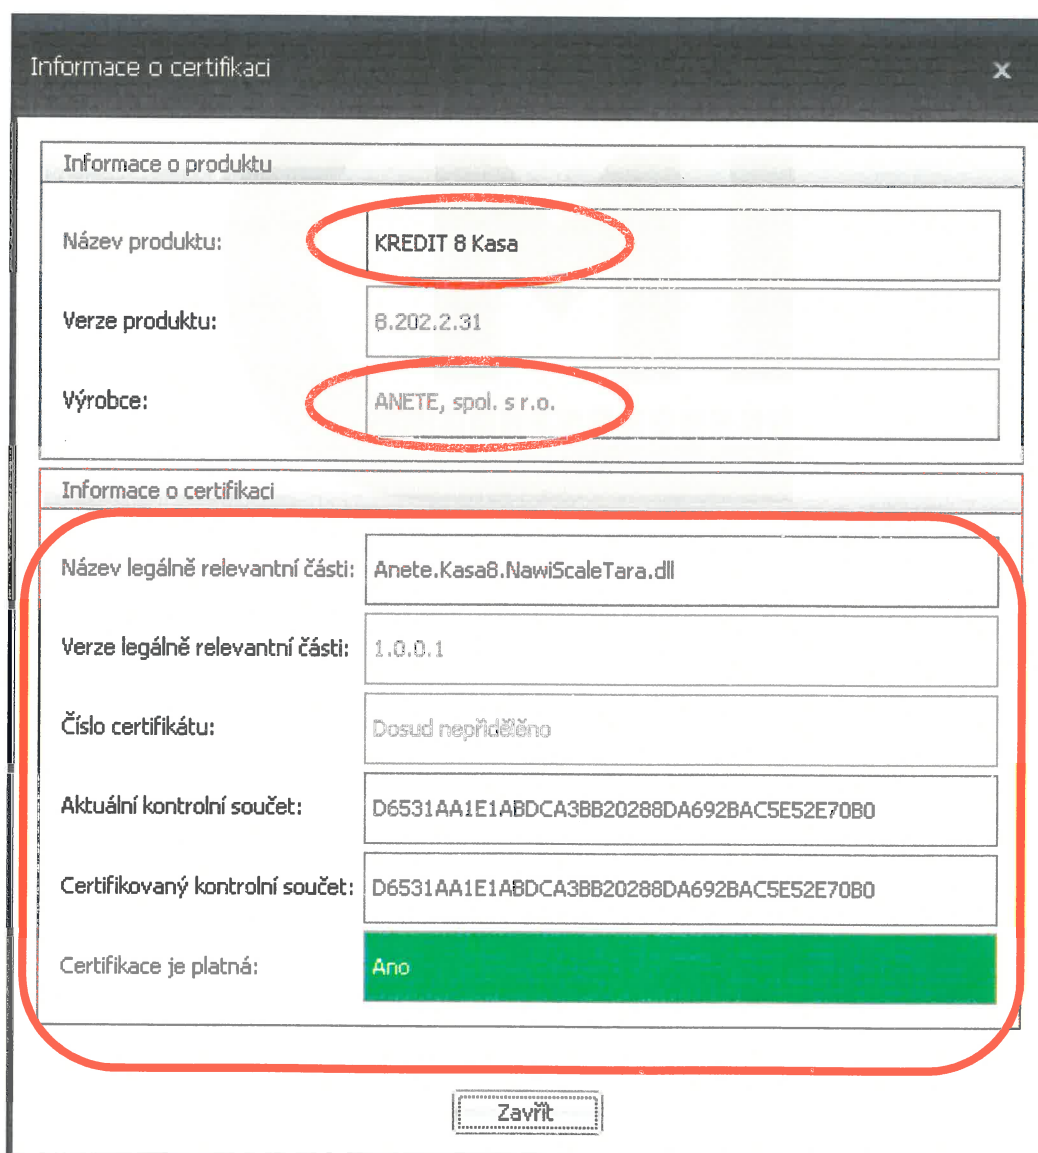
Informace o certifikaci

×

Informace o produktu

Název produktu: KREDIT 8 Kasa

Verze produktu: 8.202.2.31

Výrobce: ANETE, spol. s r.o.

Informace o certifikaci

Název legálně relevantní části: Anete.Kasa8.NawiScaleTara.dll

Verze legálně relevantní části: 1.0.0.1

Číslo certifikátu: Dosud nepřiděleno

Aktuální kontrolní součet: D6531AA1E1ABDCA3BB20288DA692BAC5E52E70B0

Certifikovaný kontrolní součet: D6531AA1E1ABDCA3BB20288DA692BAC5E52E70B0

Certifikace je platná: Ano

Zavřít